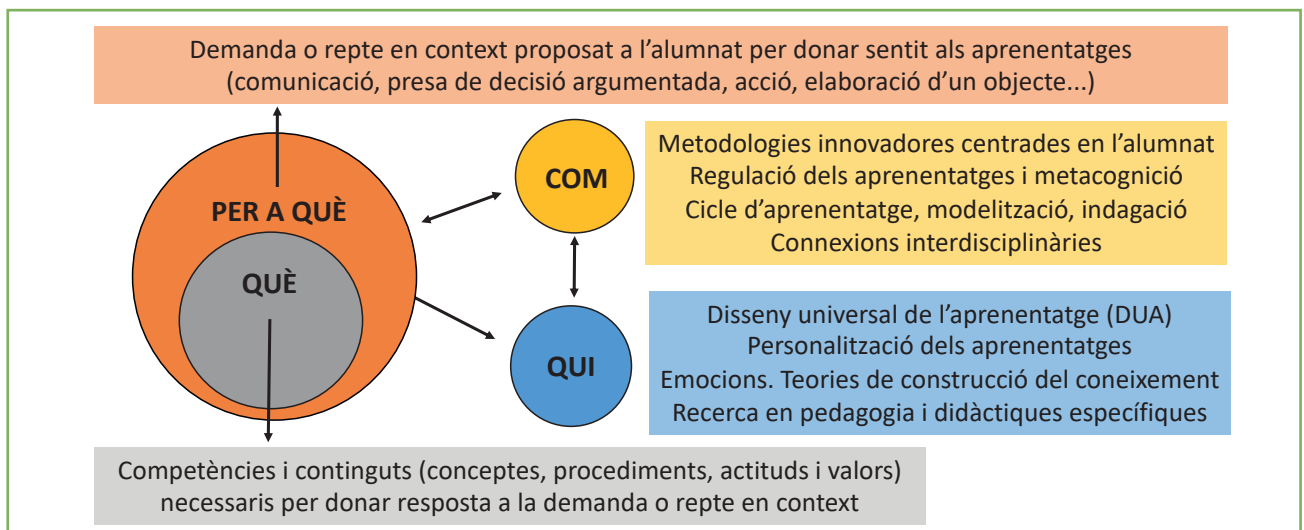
Demanda o repte en context proposat a l'alumnat per donar sentit als aprenentatges (comunicació, presa de decisió argumentada, acció, elaboració d'un objecte...)

PER A QUÈ

QUÈ

COM

Metodologies innovadores centrades en l'alumnat
Regulació dels aprenentatges i metacognició
Cicle d'aprenentatge, modelització, indagació
Connexions interdisciplinàries

QUI

Disseny universal de l'aprenentatge (DUA)
Personalització dels aprenentatges
Emocions. Teories de construcció del coneixement
Recerca en pedagogia i didàctiques específiques

Competències i continguts (conceptes, procediments, actituds i valors) necessaris per donar resposta a la demanda o repte en context